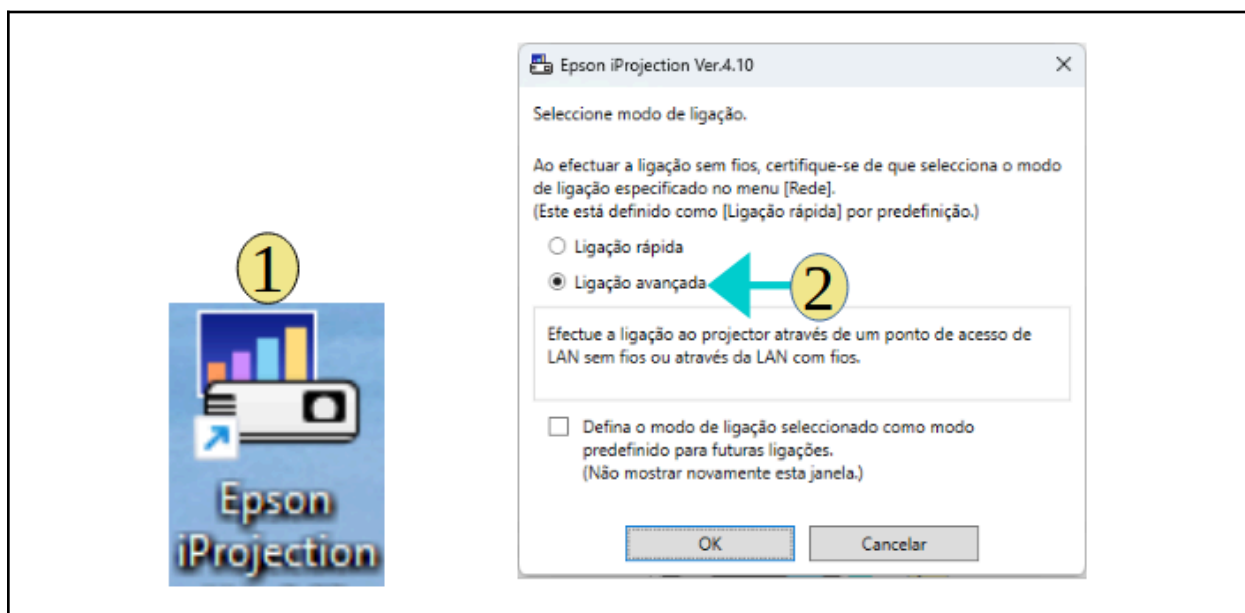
1

Epson iProjection

Epson iProjection Ver.4.10

Seleccione modo de ligação.

Ao efectuar a ligação sem fios, certifique-se de que selecciona o modo de ligação especificado no menu [Rede].
(Este está definido como [Ligação rápida] por predefinição.)

Ligação rápida

Ligação avançada

2

Efectue a ligação ao projector através de um ponto de acesso de LAN sem fios ou através da LAN com fios.

Defina o modo de ligação seleccionado como modo predefinido para futuras ligações.
(Não mostrar novamente esta janela.)

OK

Cancelar